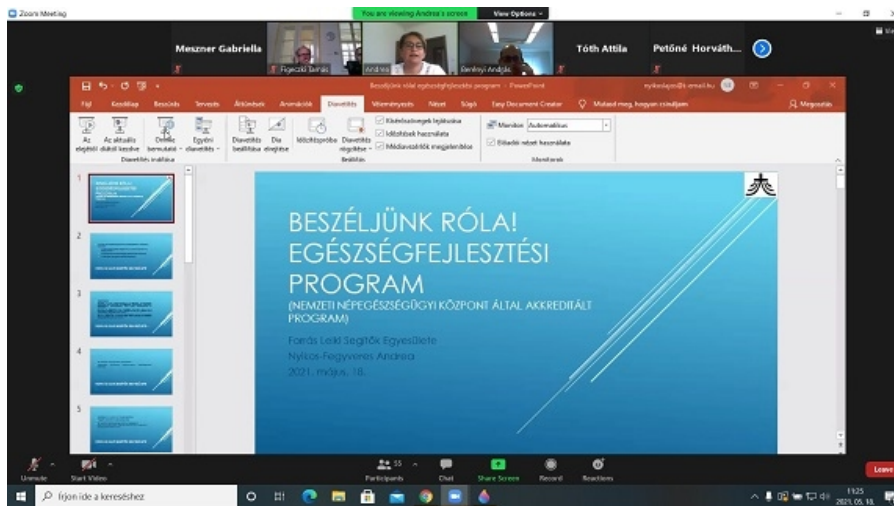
Zoom Meeting

You are viewing Andrea's screen View Options

Meszner Gabriella Fejeczki Tamás Andrea Berényi András Tóth Attila Petőné Horváth...

Beszéljünk róla! egészségfejlesztési program - PowerPoint nyikoslagos@t-email.hu

Fájl Kezdőlap Beszúrás Tervezés Áttűnések Animációk Diavetítés Véleményezés Nézet Súgó Easy Document Creator Mutasd meg, hogyan csináljam Megosztás

Az elejétől Az aktuális diától kezdve Online bemutató Egyéni diavetítés Diavetítés indítása Diavetítés beállítása Dia elrejtése Időzítéspróba Diavetítés rögzítése Kísérőszövegek lejátszása Időzítések használata Médiavezérlők megjelenítése Beállítás Monitor: Automatikus Előadói nézet használata Monitorok

1 2 3 4 5

BESZÉLJÜNK RÓLA! EGÉSZSÉGFEJLESZTÉSI PROGRAM

(NEMZETI NÉPEGÉSZSÉGÜGYI KÖZPONT ÁLTAL AKKREDITÁLT PROGRAM)

Forrás Lelki Segítők Egyesülete
Nyikos-Fegyveres Andrea
2021. május. 18.

Unmute Start Video Participants 55 Chat Share Screen Record Reactions Leave

Írjon ide a kereséshez

11:25 2021. 05. 18.